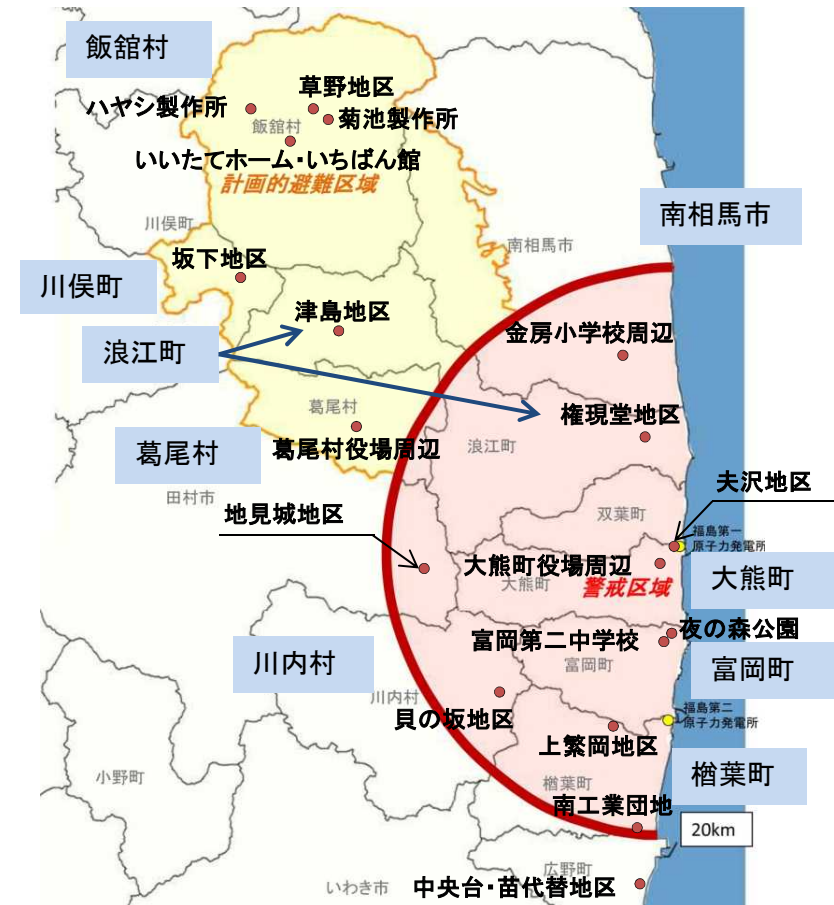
飯舘村
草野地区
ハヤシ製作所
飯舘村
菊池製作所
いいたてホーム・いちばん館
計画的避難区域
川俣町
南相馬市
南相馬市
坂下地区
川俣町
津島地区
浪江町
金房小学校周辺
葛尾村
権現堂地区
葛尾村
葛尾村役場周辺
浪江町
田村市
夫沢地区
地見城地区
双葉町
福島第一原子力発電所
大熊町役場周辺
大熊町
大熊町
警戒区域
夜の森公園
富岡第二中学校
川内村
富岡町
富岡町
川内村
福島第二原子力発電所
貝の坂地区
上繁岡地区
小野町
楢葉町
楢葉町
南工業団地
20km
広野町
いわき市
中央台・苗代替地区